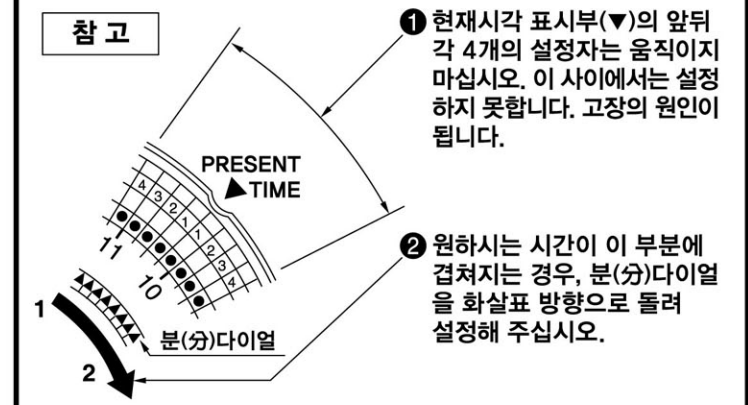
참 고

PRESENT
▲TIME

4 3 2 1 1 2 3 4

11

10

1

2

분(分)다이얼

❶ 현재시각 표시부(▼)의 앞뒤 각 4개의 설정자는 움직이지 마십시오. 이 사이에서는 설정하지 못합니다. 고장의 원인이 됩니다.

❷ 원하시는 시간이 이 부분에 겹쳐지는 경우, 분(分)다이얼을 화살표 방향으로 돌려 설정해 주십시오.